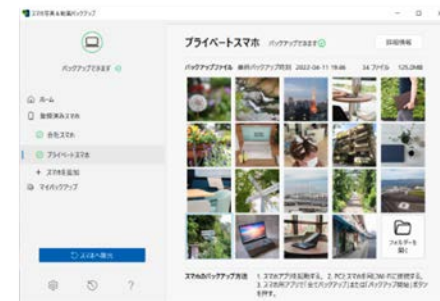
スマホ写真＆動画バックアップ

バックアップできます

ホーム

登録済みスマホ

会社スマホ

プライベートスマホ

スマホを追加

マイバックアップ

プライベートスマホ バックアップできます

詳細情報

バックアップファイル 最終バックアップ日時 2022-04-11 19:46 34 ファイル 125.0MB

フォルダーを開く

スマホのバックアップ方法 1. スマホアプリを起動する。 2. PCとスマホを同じWi-Fiに接続する。 3. スマホ用アプリで「全てバックアップ」または「バックアップ開始」ボタンを押す。